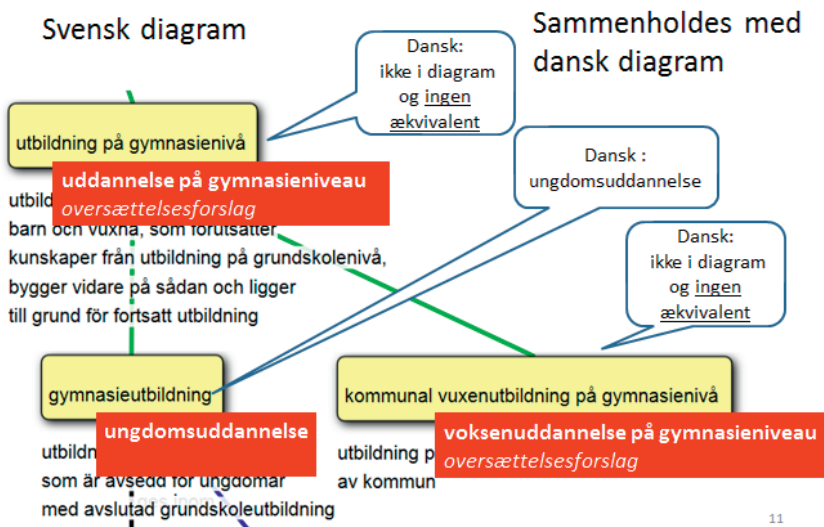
Svensk diagram

Sammenholdes med dansk diagram

Dansk: ikke i diagram og ingen ækvivalent

utbildning på gymnasienivå

uddannelse på gymnasieniveau
oversættelsesforslag

Dansk : ungdomsuddannelse

utbild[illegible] barn och vuxna, som förutsätter kunskaper från utbildning på grundskolenivå, bygger vidare på sådan och ligger till grund för fortsatt utbildning

Dansk: ikke i diagram og ingen ækvivalent

gymnasieutbildning

ungdomsuddannelse

utbild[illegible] som är avsedd för ungdomar med avslutad grundskoleutbildning

kommunal vuxenutbildning på gymnasienivå

voksenuddannelse på gymnasieniveau
oversættelsesforslag

utbildning p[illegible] av kommun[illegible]

11